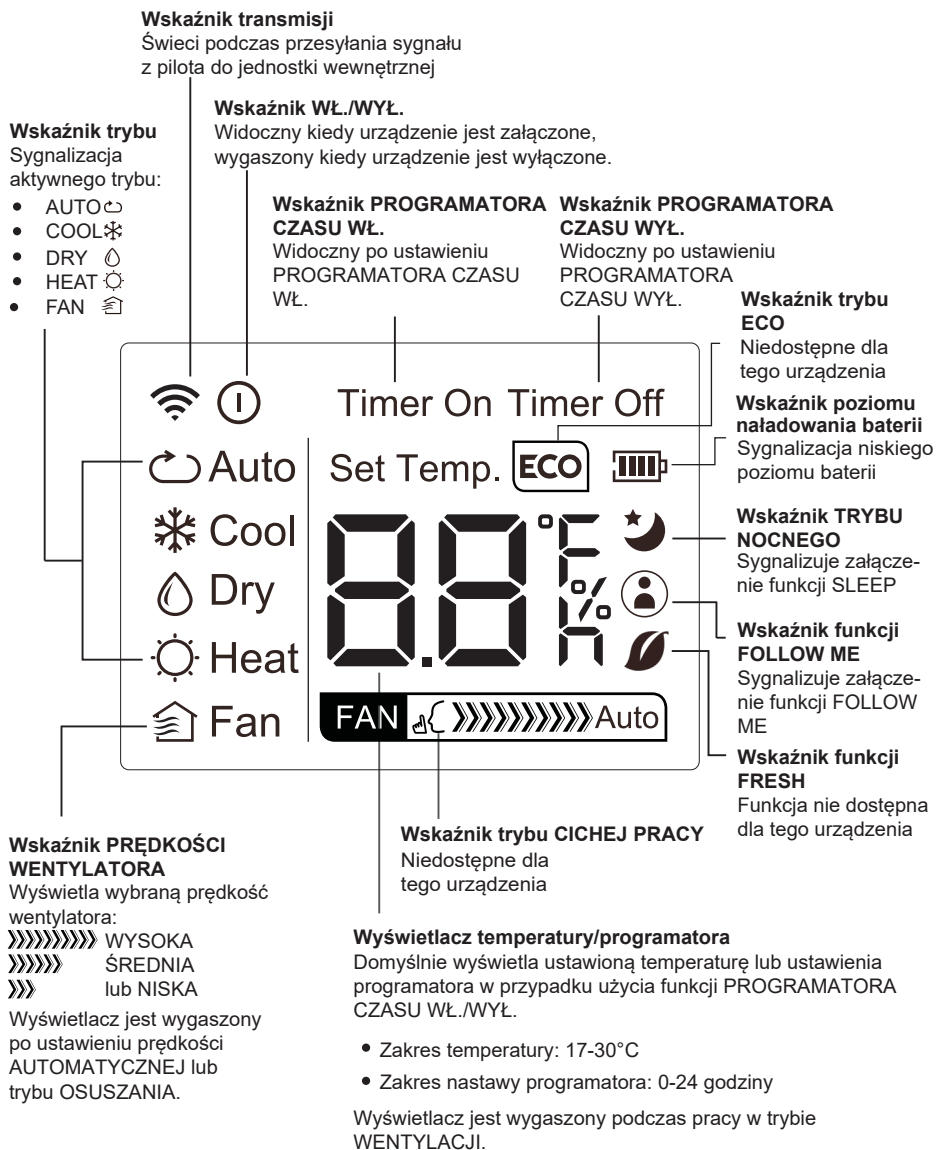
**Wskaźnik transmisji**
Świeci podczas przesyłania sygnału z pilota do jednostki wewnętrznej

**Wskaźnik WŁ./WYŁ.**
Widoczny kiedy urządzenie jest załączone, wygaszony kiedy urządzenie jest wyłączone.

**Wskaźnik trybu**
Sygnalizacja aktywnego trybu:
- AUTO
- COOL
- DRY
- HEAT
- FAN

**Wskaźnik PROGRAMATORA CZASU WŁ.**
Widoczny po ustawieniu PROGRAMATORA CZASU WŁ.

**Wskaźnik PROGRAMATORA CZASU WYŁ.**
Widoczny po ustawieniu PROGRAMATORA CZASU WYŁ.

**Wskaźnik trybu ECO**
Niedostępne dla tego urządzenia

Timer On Timer Off

**Wskaźnik poziomu naładowania baterii**
Sygnalizacja niskiego poziomu baterii

Auto
Set Temp. ECO
Cool
Dry
Heat
Fan
8.8 °F %
FAN Auto

**Wskaźnik TRYBU NOCNEGO**
Sygnalizuje załączenie funkcji SLEEP

**Wskaźnik funkcji FOLLOW ME**
Sygnalizuje załączenie funkcji FOLLOW ME

**Wskaźnik funkcji FRESH**
Funkcja nie dostępna dla tego urządzenia

**Wskaźnik trybu CICHEJ PRACY**
Niedostępne dla tego urządzenia

**Wskaźnik PRĘDKOŚCI WENTYLATORA**
Wyświetla wybraną prędkość wentylatora:
WYSOKA
ŚREDNIA
lub NISKA

Wyświetlacz jest wygaszony po ustawieniu prędkości AUTOMATYCZNEJ lub trybu OSUSZANIA.

**Wyświetlacz temperatury/programatora**
Domyślnie wyświetla ustawioną temperaturę lub ustawienia programatora w przypadku użycia funkcji PROGRAMATORA CZASU WŁ./WYŁ.

- Zakres temperatury: 17-30°C
- Zakres nastawy programatora: 0-24 godziny

Wyświetlacz jest wygaszony podczas pracy w trybie WENTYLACJI.